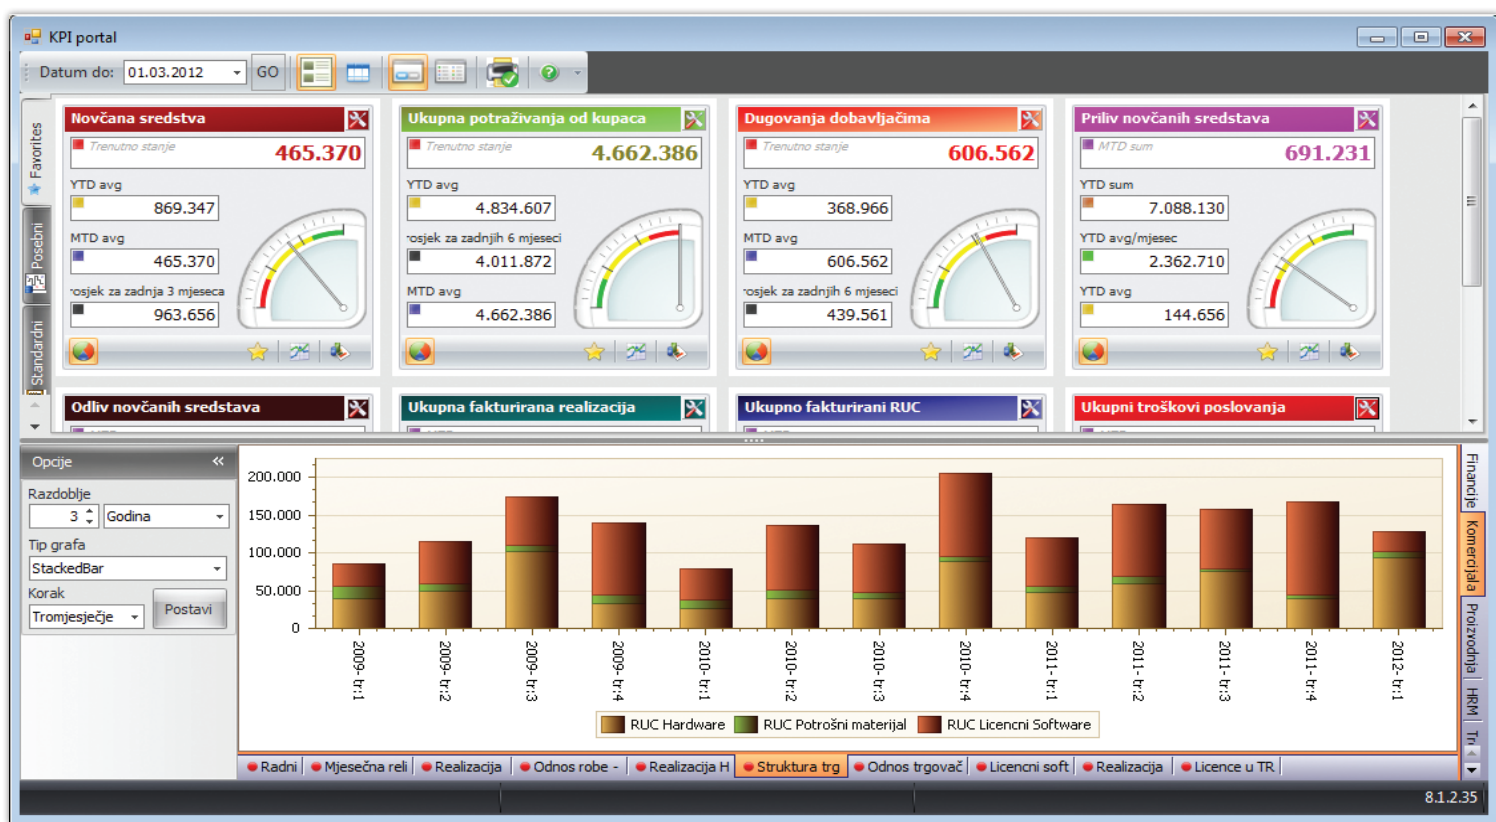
KPI portal

Datum do: 01.03.2012 GO

Favorites
Posebni
Standardni

Novčana sredstva
Trenutno stanje 465.370
YTD avg
869.347
MTD avg
465.370
·osjek za zadnja 3 mjeseca
963.656

Ukupna potraživanja od kupaca
Trenutno stanje 4.662.386
YTD avg
4.834.607
·osjek za zadnjih 6 mjeseci
4.011.872
MTD avg
4.662.386

Dugovanja dobavljačima
Trenutno stanje 606.562
YTD avg
368.966
MTD avg
606.562
·osjek za zadnjih 6 mjeseci
439.561

Priliv novčanih sredstava
MTD sum 691.231
YTD sum
7.088.130
YTD avg/mjesec
2.362.710
YTD avg
144.656

Odliv novčanih sredstava
Ukupna fakturirana realizacija
Ukupno fakturirani RUC
Ukupni troškovi poslovanja

Opcije
Razdoblje
3 Godina
Tip grafa
StackedBar
Korak
Tromjesječje Postavi

200.000
150.000
100.000
50.000
0

2009-tr:1
2009-tr:2
2009-tr:3
2009-tr:4
2010-tr:1
2010-tr:2
2010-tr:3
2010-tr:4
2011-tr:1
2011-tr:2
2011-tr:3
2011-tr:4
2012-tr:1

RUC Hardware
RUC Potrošni materijal
RUC Licencni Software

Financije
Komercijala
Proizvodnja
HRM
Tr

Radni | Mjesečna reli | Realizacija | Odnos robe - | Realizacija H | Struktura trg | Odnos trgovač | Licencni soft | Realizacija | Licence u TR

8.1.2.35